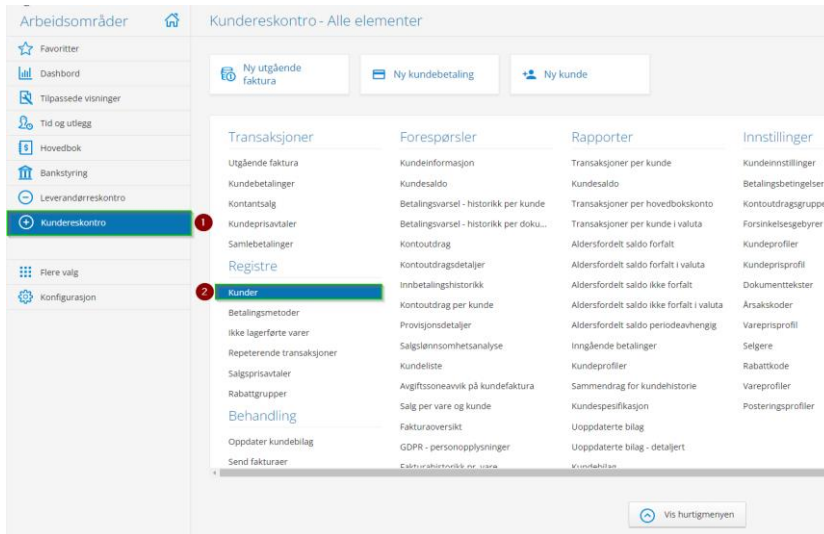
Arbeidsområder

Favoritter
Dashbord
Tilpassede visninger
Tid og utlegg
Hovedbok
Bankstyring
Leverandørreskontro
Kundereskontro
1

Flere valg
Konfigurasjon

Kundereskontro - Alle elementer

Ny utgående faktura
Ny kundebetaling
Ny kunde

Transaksjoner
Utgående faktura
Kundebetalinger
Kontantsalg
Kundeprisavtaler
Samlebetalinger

Registre
2
Kunder
Betalingsmetoder
Ikke lagerførte varer
Repeterende transaksjoner
Salgsprisavtaler
Rabattgrupper

Behandling
Oppdater kundebilag
Send fakturaer

Forespørsler
Kundeinformasjon
Kundesaldo
Betalingsvarsel - historikk per kunde
Betalingsvarsel - historikk per doku...
Kontoutdrag
Kontoutdragsdetaljer
Innbetalingshistorikk
Kontoutdrag per kunde
Provisjonsdetaljer
Salgslønnsomhetsanalyse
Kundeliste
Avgiftssoneavvik på kundefaktura
Salg per vare og kunde
Fakturaoversikt
GDPR - personopplysninger
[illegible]

Rapporter
Transaksjoner per kunde
Kundesaldo
Transaksjoner per hovedbokskonto
Transaksjoner per kunde i valuta
Aldersfordelt saldo forfalt
Aldersfordelt saldo forfalt i valuta
Aldersfordelt saldo ikke forfalt
Aldersfordelt saldo ikke forfalt i valuta
Aldersfordelt saldo periodeavhengig
Inngående betalinger
Kundeprofiler
Sammendrag for kundehistorie
Kundespesifikasjon
Uoppdaterte bilag
Uoppdaterte bilag - detaljert
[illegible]

Innstillinger
Kundeinnstillinger
Betalingsbetingelser
Kontoutdragsgruppe
Forsinkelsesgebyrer
Kundeprofiler
Kundeprisprofil
Dokumenttekster
Årsakskoder
Vareprisprofil
Selgere
Rabattkode
Vareprofiler
Posteringsprofiler

Vis hurtigmenyen